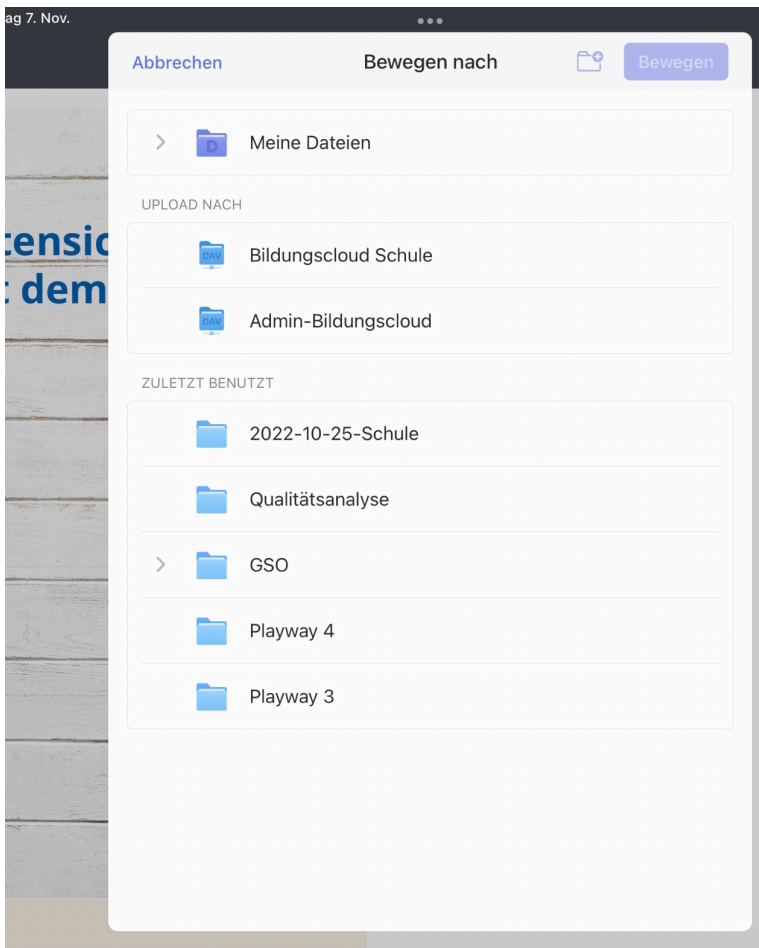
ag 7. Nov.

Abbrechen

Bewegen nach

Bewegen

Meine Dateien

UPLOAD NACH

Bildungscloud Schule

Admin-Bildungscloud

ZULETZT BENUTZT

2022-10-25-Schule

Qualitätsanalyse

GSO

Playway 4

Playway 3

tensic
: dem